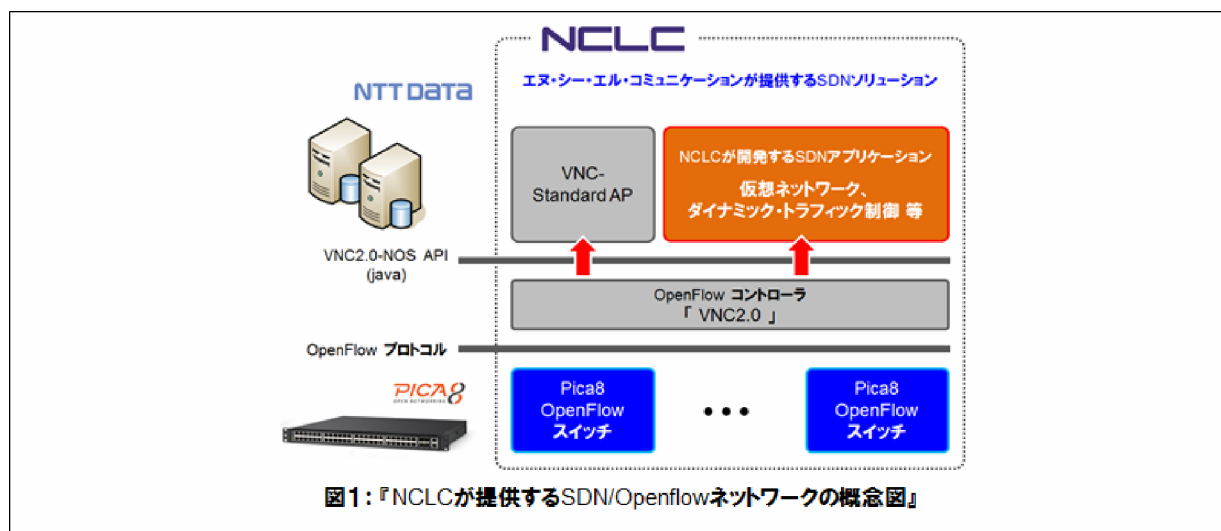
NCLC

エヌ・シー・エル・コミュニケーションが提供するSDNソリューション

NTT DATA

VNC-Standard AP

NCLCが開発するSDNアプリケーション

仮想ネットワーク、ダイナミック・トラフィック制御 等

VNC2.0-NOS API (java)

OpenFlow コントローラ 「 VNC2.0 」

OpenFlow プロトコル

PICA8 OPEN NETWORKING

Pica8 OpenFlow スイッチ

• • •

Pica8 OpenFlow スイッチ

図1:『NCLCが提供するSDN/Openflowネットワークの概念図』